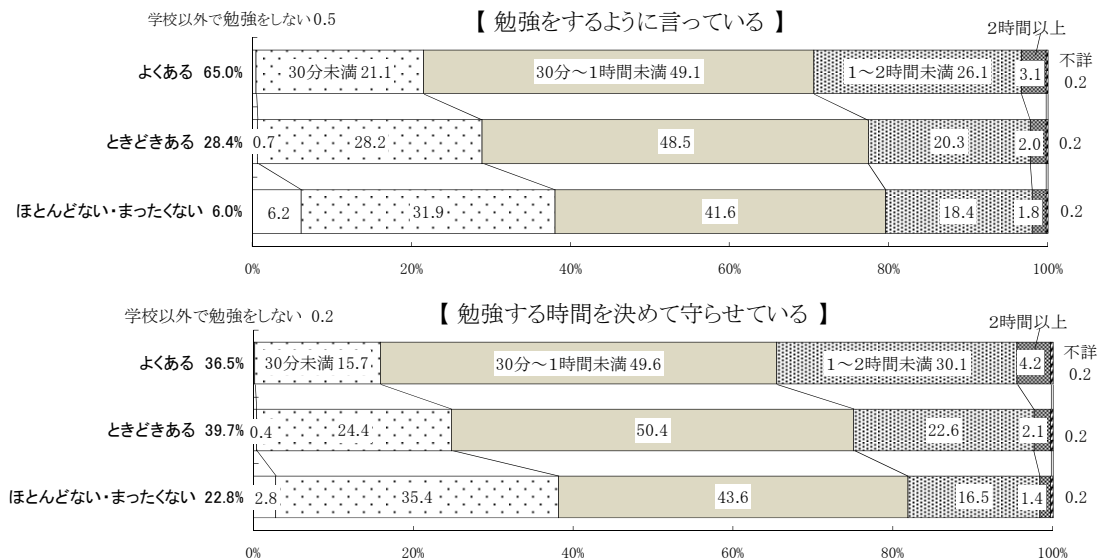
【 勉強をするように言っている 】

学校以外で勉強をしない 0.5

2時間以上

不詳

| | 学校以外で勉強をしない | 30分未満 | 30分～1時間未満 | 1～2時間未満 | 2時間以上 | 不詳 |
|---|---|---|---|---|---|---|
| よくある 65.0% | 0.5 | 21.1 | 49.1 | 26.1 | 3.1 | 0.2 |
| ときどきある 28.4% | 0.7 | 28.2 | 48.5 | 20.3 | 2.0 | 0.2 |
| ほとんどない・まったくない 6.0% | 6.2 | 31.9 | 41.6 | 18.4 | 1.8 | 0.2 |

0% 20% 40% 60% 80% 100%

【 勉強する時間を決めて守らせている 】

学校以外で勉強をしない 0.2

2時間以上

不詳

| | 学校以外で勉強をしない | 30分未満 | 30分～1時間未満 | 1～2時間未満 | 2時間以上 | 不詳 |
|---|---|---|---|---|---|---|
| よくある 36.5% | 0.2 | 15.7 | 49.6 | 30.1 | 4.2 | 0.2 |
| ときどきある 39.7% | 0.4 | 24.4 | 50.4 | 22.6 | 2.1 | 0.2 |
| ほとんどない・まったくない 22.8% | 2.8 | 35.4 | 43.6 | 16.5 | 1.4 | 0.2 |

0% 20% 40% 60% 80% 100%